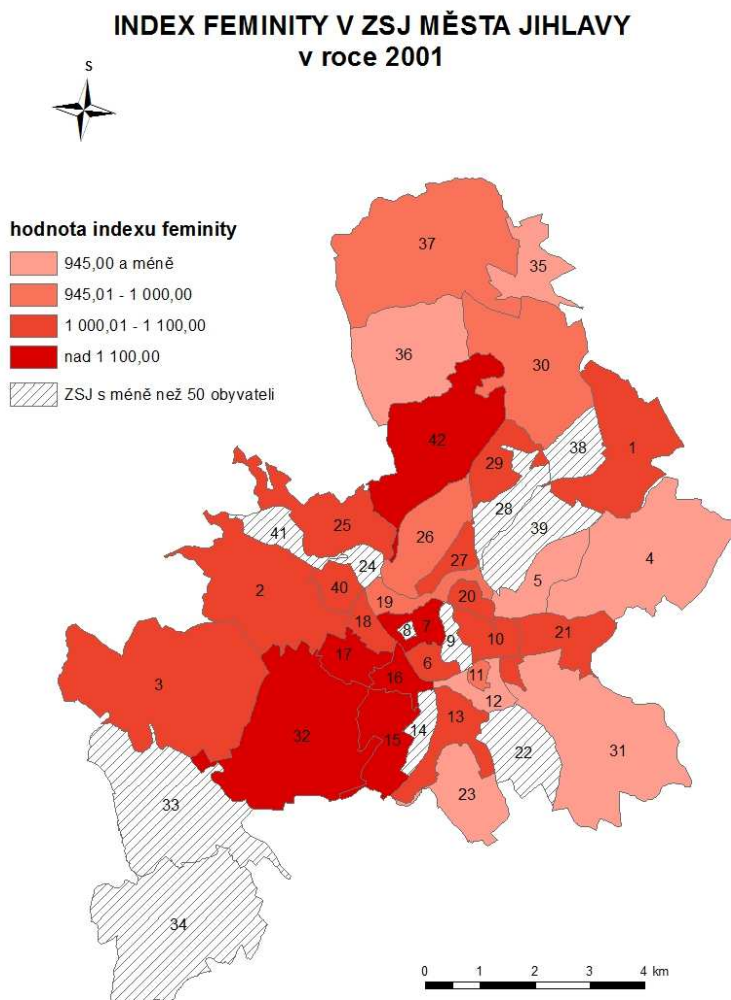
INDEX FEMINITY V ZSJ MĚSTA JIHLAVY
v roce 2001

S

hodnota indexu feminity
945,00 a méně
945,01 - 1 000,00
1 000,01 - 1 100,00
nad 1 100,00
ZSJ s méně než 50 obyvateli

37
35
36
30
42
38
1
29
28
39
41
25
26
4
24
27
5
2
40
19
20
18
8
7
9
10
21
17
6
11
3
16
12
32
15
14
13
22
31
23
33
34

0 1 2 3 4 km